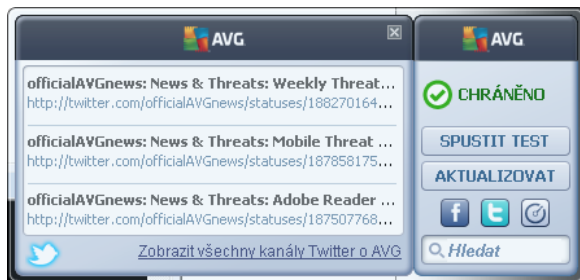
AVG

officialAVGnews: News & Threats: Weekly Threat...
http://twitter.com/officialAVGnews/statuses/188270164...

officialAVGnews: News & Threats: Mobile Threat ...
http://twitter.com/officialAVGnews/statuses/187858175...

officialAVGnews: News & Threats: Adobe Reader ...
http://twitter.com/officialAVGnews/statuses/187507768...

Zobrazit všechny kanály Twitter o AVG

AVG

CHRÁNĚNO

SPUSTIT TEST

AKTUALIZOVAT

Hledat